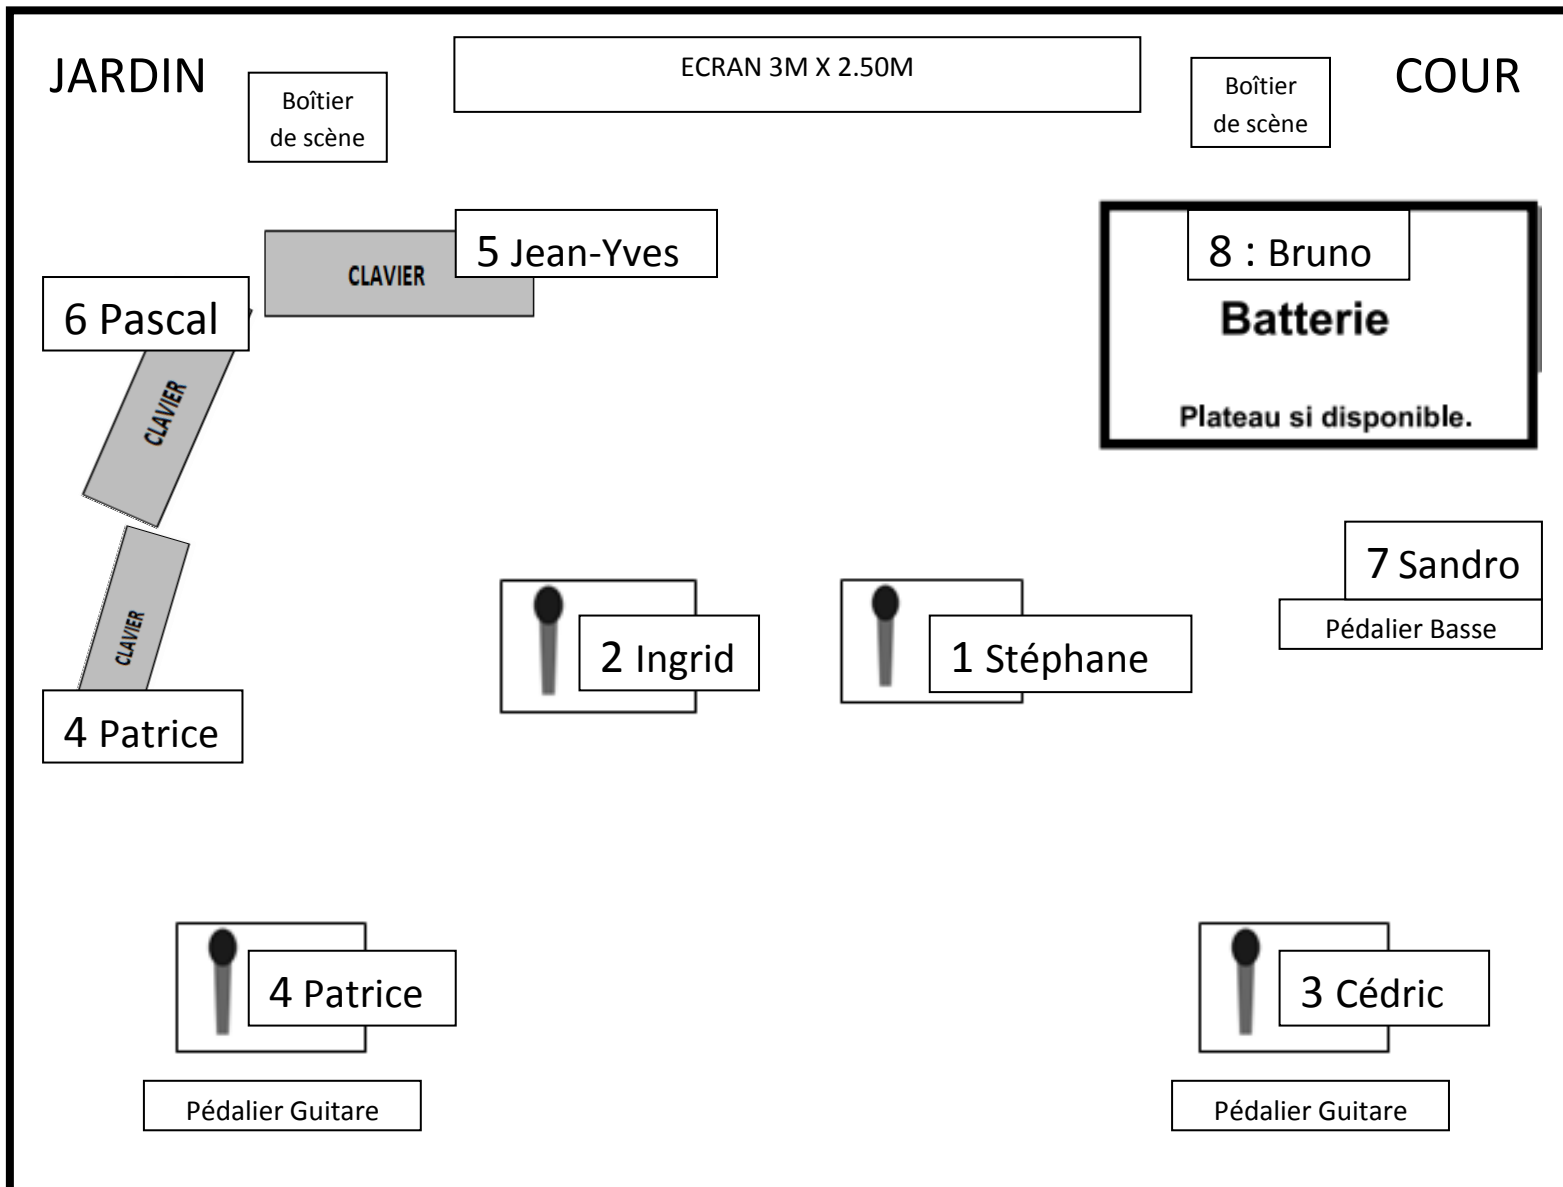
JARDIN

Boîtier de scène

ECRAN 3M X 2.50M

Boîtier de scène

COUR

CLAVIER

5 Jean-Yves

8 : Bruno

Batterie

Plateau si disponible.

6 Pascal

CLAVIER

CLAVIER

7 Sandro

Pédalier Basse

2 Ingrid

1 Stéphane

4 Patrice

4 Patrice

3 Cédric

Pédalier Guitare

Pédalier Guitare